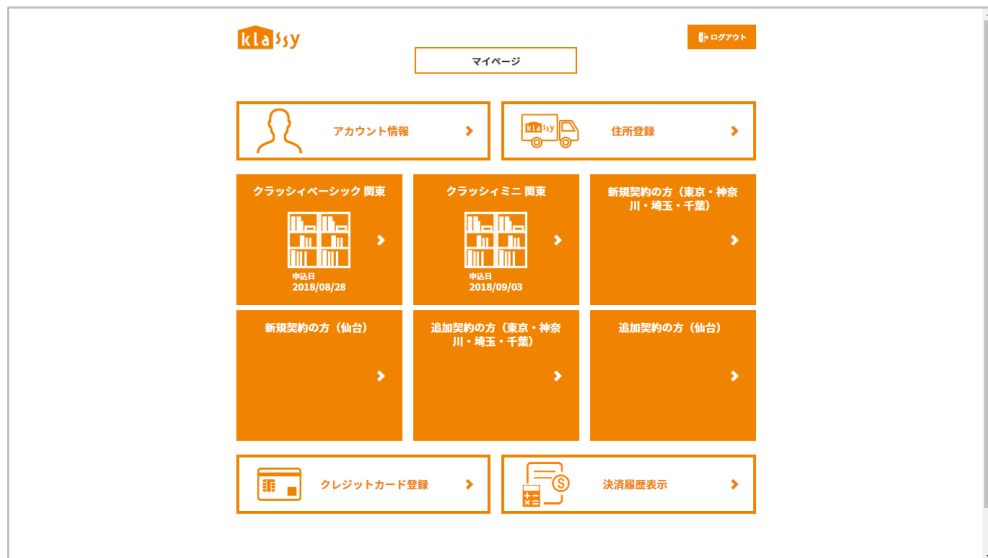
klassy

ログアウト

マイページ

アカウント情報

klassy

住所登録

クラッシィベーシック 関東

申込日
2018/08/28

クラッシィミニ 関東

申込日
2018/09/03

新規契約の方（東京・神奈川・埼玉・千葉）

新規契約の方（仙台）

追加契約の方（東京・神奈川・埼玉・千葉）

追加契約の方（仙台）

クレジットカード登録

決済履歴表示